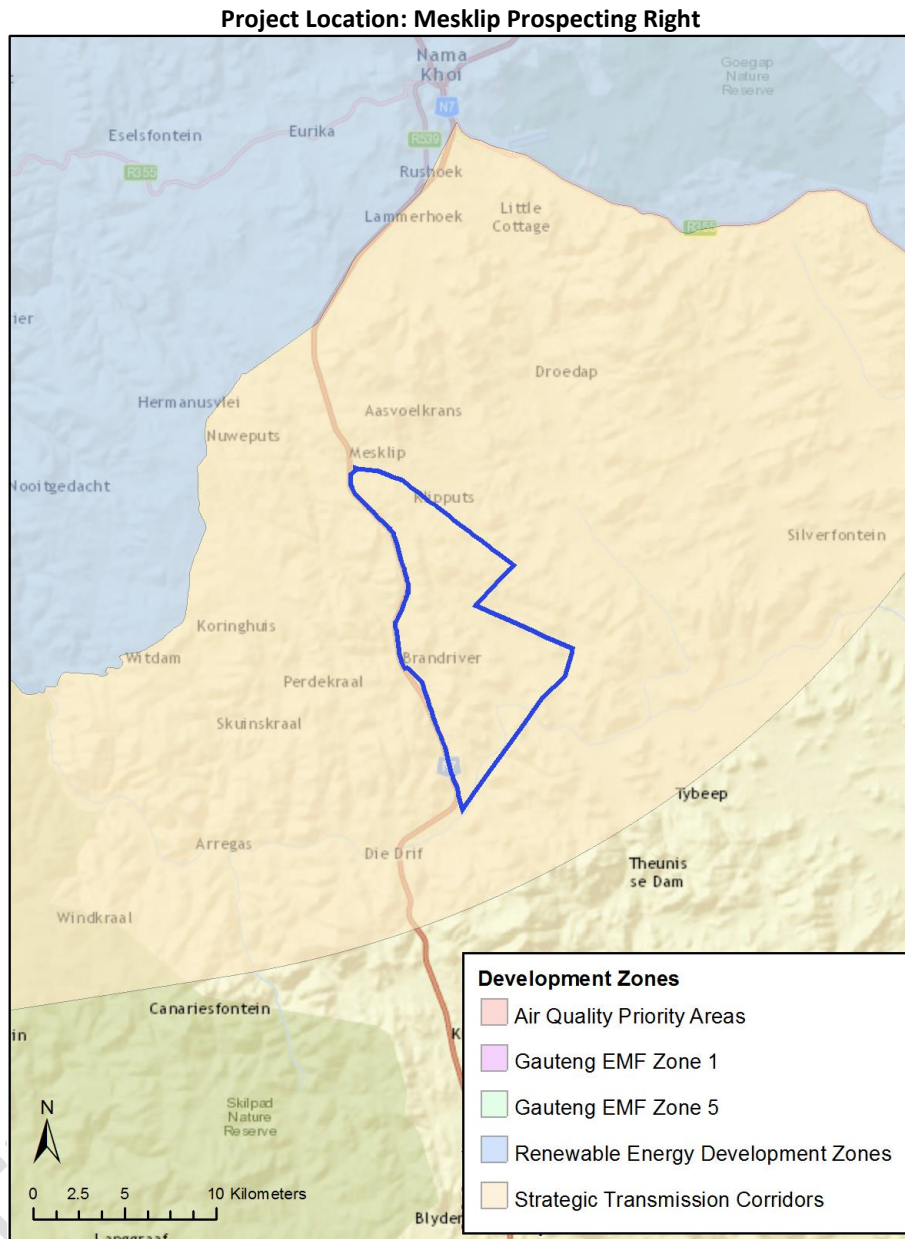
Project Location: Mesklip Prospecting Right

Nama Khoi
Goegap Nature Reserve
N7
Eselsfontein
Eurika
R355
R355
Rushoek
Lammerhoek
Little Cottage
R355
ier
Droedap
Hermanusvlei
Aasvoelkrans
Nuweputs
Mesklip
Nooitgedacht
Klipputs
Silverfontein
Koringhuis
Witdam
Brandriver
Perdekraal
Skuinskraal
Tybeep
Theunis se Dam
Arregas
Die Drif
Windkraal
Canariesfontein
in
K
Skilpad Nature Reserve
N
0 2.5 5 10 Kilometers
Blyder

Development Zones
Air Quality Priority Areas
Gauteng EMF Zone 1
Gauteng EMF Zone 5
Renewable Energy Development Zones
Strategic Transmission Corridors